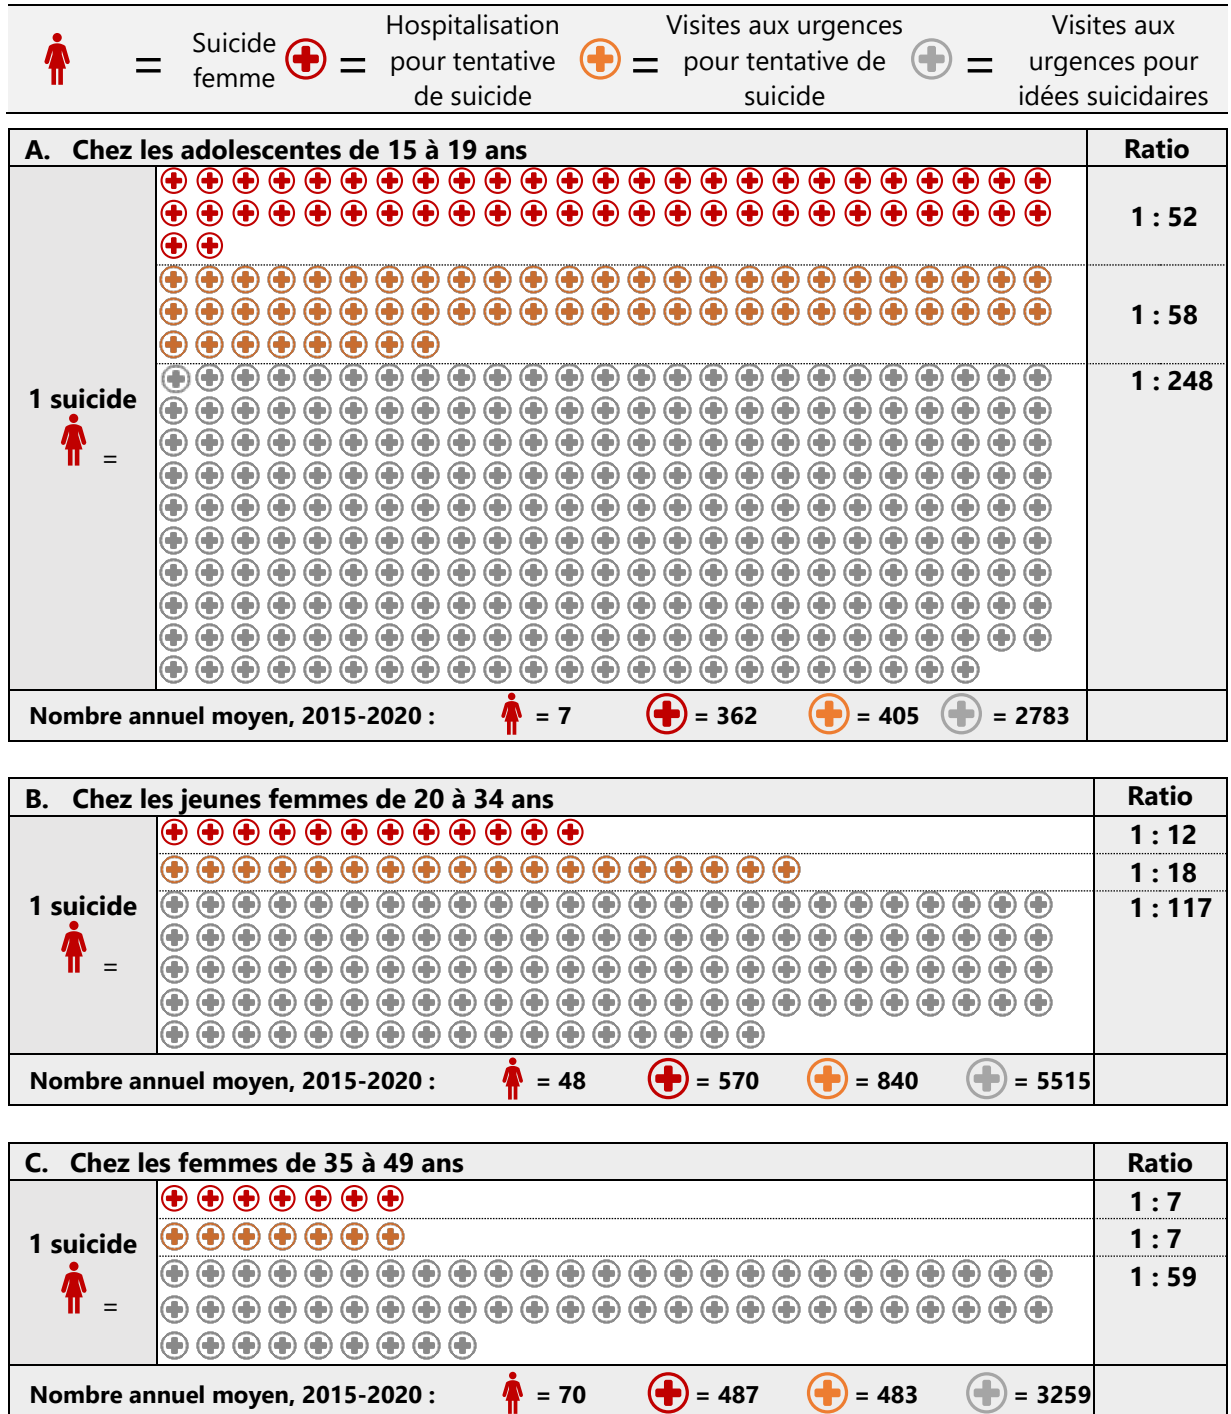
= Suicide femme = Hospitalisation pour tentative de suicide = Visites aux urgences pour tentative de suicide = Visites aux urgences pour idées suicidaires

| A. Chez les adolescentes de 15 à 19 ans | Ratio |
|---|---|
| 1 suicide = | 1 : 52 |
| | 1 : 58 |
| | 1 : 248 |
| Nombre annuel moyen, 2015-2020 : = 7 = 362 = 405 = 2783 | |

| B. Chez les jeunes femmes de 20 à 34 ans | Ratio |
|---|---|
| 1 suicide = | 1 : 12 |
| | 1 : 18 |
| | 1 : 117 |
| Nombre annuel moyen, 2015-2020 : = 48 = 570 = 840 = 5515 | |

| C. Chez les femmes de 35 à 49 ans | Ratio |
|---|---|
| 1 suicide = | 1 : 7 |
| | 1 : 7 |
| | 1 : 59 |
| Nombre annuel moyen, 2015-2020 : = 70 = 487 = 483 = 3259 | |